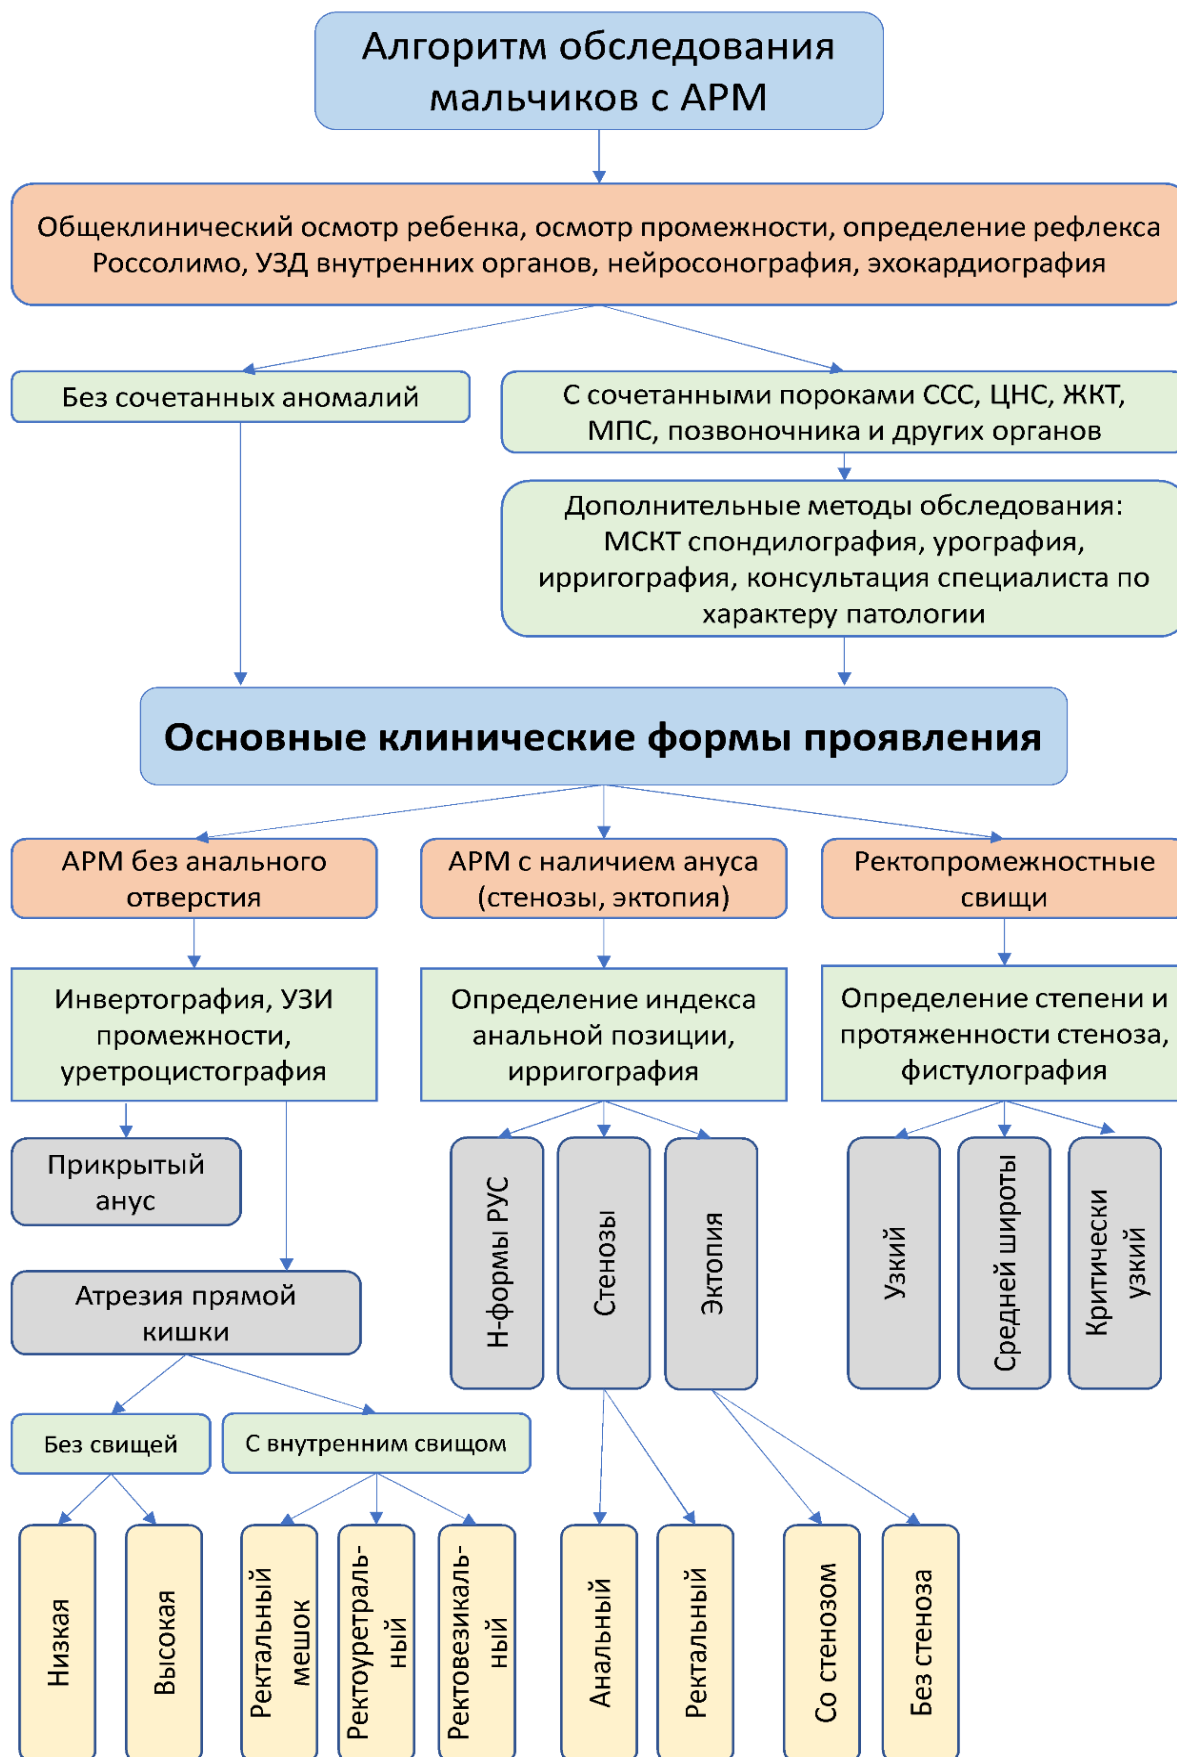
Алгоритм обследования мальчиков с АРМ

Общеклинический осмотр ребенка, осмотр промежности, определение рефлекса Россолимо, УЗД внутренних органов, нейросонография, эхокардиография

Без сочетанных аномалий

С сочетанными пороками ССС, ЦНС, ЖКТ, МПС, позвоночника и других органов

Дополнительные методы обследования: МСКТ спондилография, урография, ирригография, консультация специалиста по характеру патологии

Основные клинические формы проявления

АРМ без анального отверстия

АРМ с наличием ануса (стенозы, эктопия)

Ректопромежностные свищи

Инвертография, УЗИ промежности, уретроцистография

Определение индекса анальной позиции, ирригография

Определение степени и протяженности стеноза, фистулография

Прикрытый анус

Атрезия прямой кишки

Н-формы РУС

Стенозы

Эктопия

Узкий

Средней широты

Критически узкий

Без свищей

С внутренним свищом

Низкая

Высокая

Ректальный мешок

Ректоуретральный

Ректовезикальный

Анальный

Ректальный

Со стенозом

Без стеноза